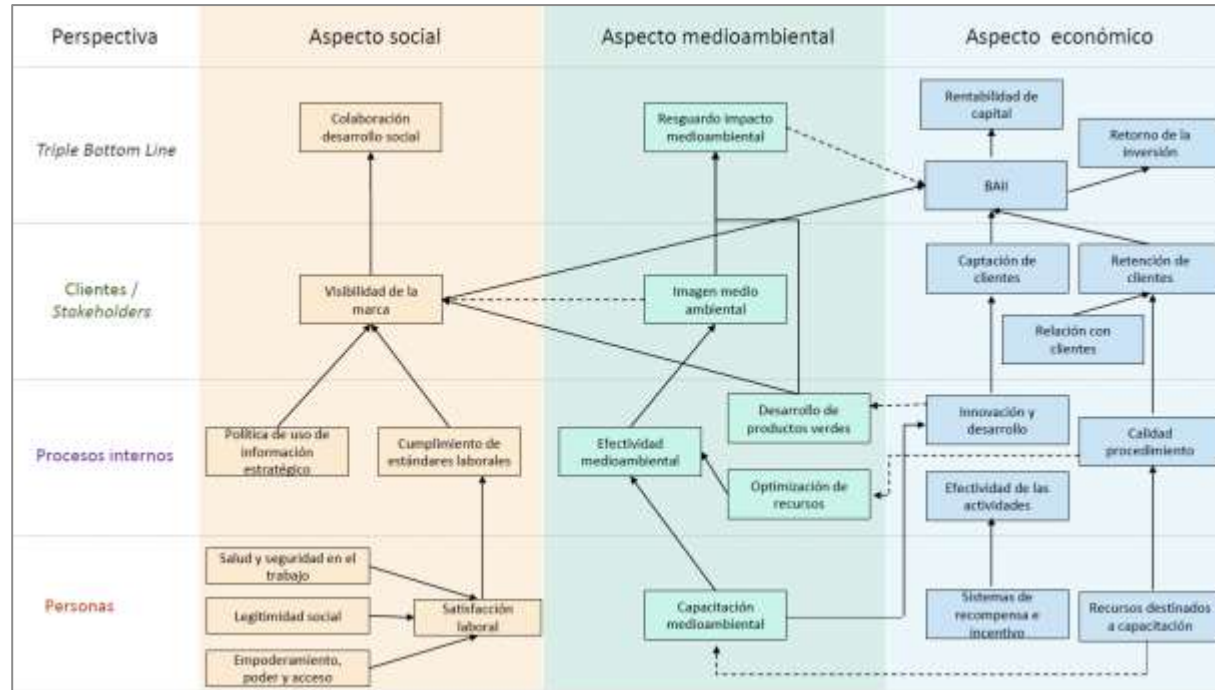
Perspectiva

Aspecto social

Aspecto medioambiental

Aspecto económico

Triple Bottom Line

Colaboración desarrollo social

Resguardo impacto medioambiental

Rentabilidad de capital

Retorno de la inversión

BAII

Clientes / Stakeholders

Visibilidad de la marca

Imagen medio ambiental

Captación de clientes

Retención de clientes

Relación con clientes

Procesos internos

Política de uso de información estratégico

Cumplimiento de estándares laborales

Efectividad medioambiental

Desarrollo de productos verdes

Optimización de recursos

Innovación y desarrollo

Calidad procedimiento

Efectividad de las actividades

Personas

Salud y seguridad en el trabajo

Legitimidad social

Satisfacción laboral

Empoderamiento, poder y acceso

Capacitación medioambiental

Sistemas de recompensa e incentivo

Recursos destinados a capacitación